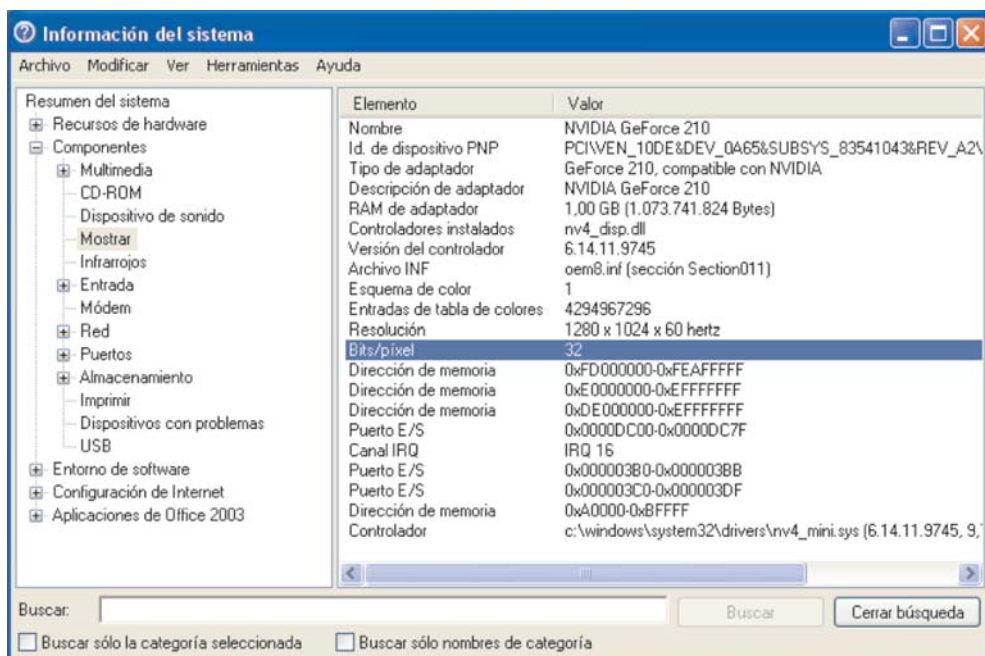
Información del sistema

Archivo Modificar Ver Herramientas Ayuda

Resumen del sistema
Recursos de hardware
Componentes
Multimedia
CD-ROM
Dispositivo de sonido
Mostrar
Infrarrojos
Entrada
Módem
Red
Puertos
Almacenamiento
Imprimir
Dispositivos con problemas
USB
Entorno de software
Configuración de Internet
Aplicaciones de Office 2003

| Elemento | Valor |
|---|---|
| Nombre | NVIDIA GeForce 210 |
| Id. de dispositivo PNP | PCI\VEN_10DE&DEV_0A65&SUBSYS_83541043&REV_A2\ |
| Tipo de adaptador | GeForce 210, compatible con NVIDIA |
| Descripción de adaptador | NVIDIA GeForce 210 |
| RAM de adaptador | 1,00 GB (1.073.741.824 Bytes) |
| Controladores instalados | nv4_disp.dll |
| Versión del controlador | 6.14.11.9745 |
| Archivo INF | oem8.inf (sección Section011) |
| Esquema de color | 1 |
| Entradas de tabla de colores | 4294967296 |
| Resolución | 1280 x 1024 x 60 hertz |
| Bits/píxel | 32 |
| Dirección de memoria | 0xFD000000-0xFEAFFFFF |
| Dirección de memoria | 0xE0000000-0xEFFFFFFF |
| Dirección de memoria | 0xDE000000-0xEFFFFFFF |
| Puerto E/S | 0x0000DC00-0x0000DC7F |
| Canal IRQ | IRQ 16 |
| Puerto E/S | 0x000003B0-0x000003BB |
| Puerto E/S | 0x000003C0-0x000003DF |
| Dirección de memoria | 0xA0000-0xBFFFF |
| Controlador | c:\windows\system32\drivers\nv4_mini.sys (6.14.11.9745, 9,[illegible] |

Buscar:
Buscar
Cerrar búsqueda
Buscar sólo la categoría seleccionada
Buscar sólo nombres de categoría